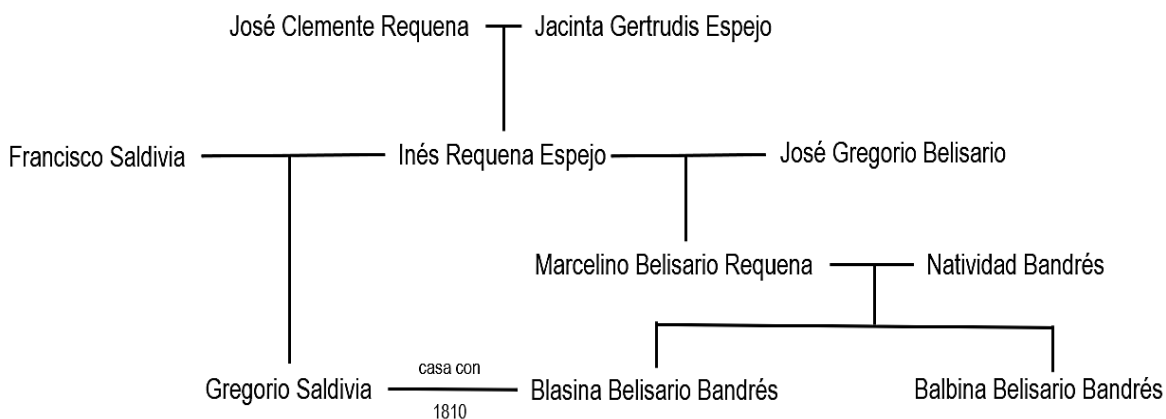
José Clemente Requena
Jacinta Gertrudis Espejo

Francisco Saldivia
Inés Requena Espejo
José Gregorio Belisario

Marcelino Belisario Requena
Natividad Bandrés

Gregorio Saldivia
casa con
1810
Blasina Belisario Bandrés
Balbina Belisario Bandrés